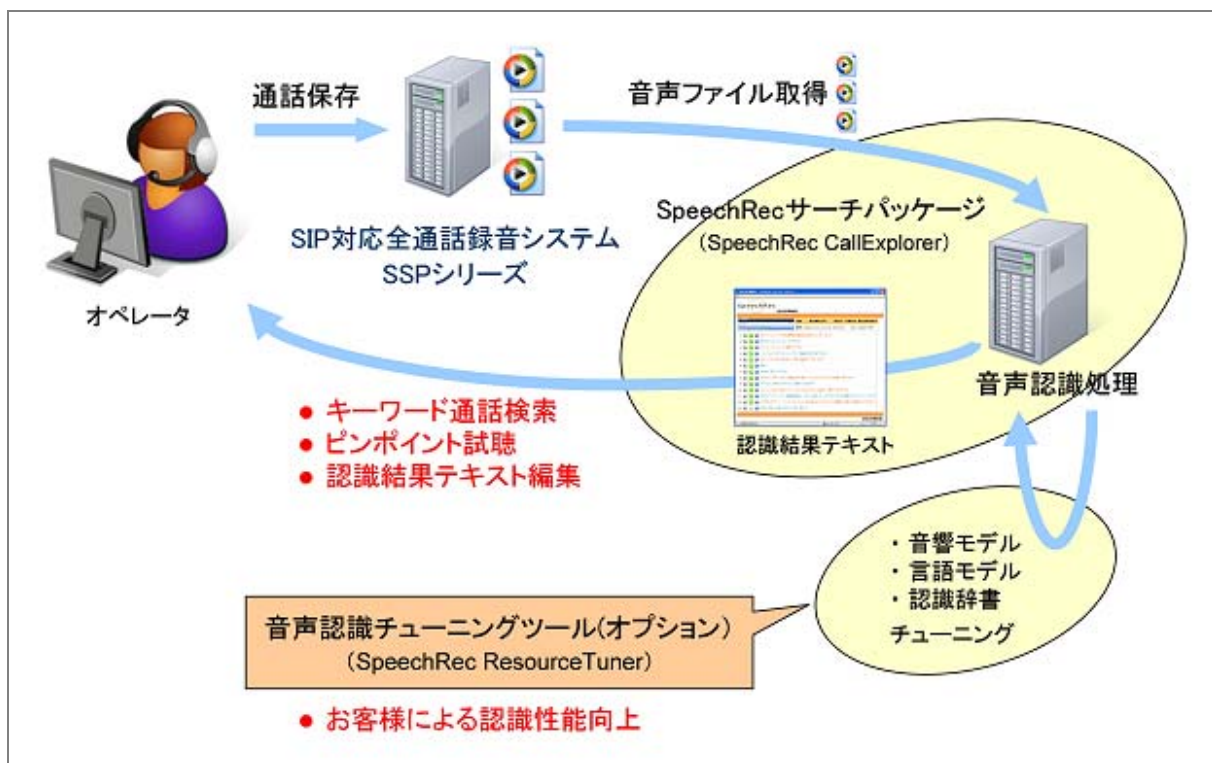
通話保存

音声ファイル取得

SIP対応全通話録音システム
SSPシリーズ

オペレータ

SpeechRecサーチパッケージ
(SpeechRec CallExplorer)

音声認識処理

認識結果テキスト

● キーワード通話検索
● ピンポイント試聴
● 認識結果テキスト編集

・音響モデル
・言語モデル
・認識辞書
チューニング

音声認識チューニングツール(オプション)
(SpeechRec ResourceTuner)

● お客様による認識性能向上